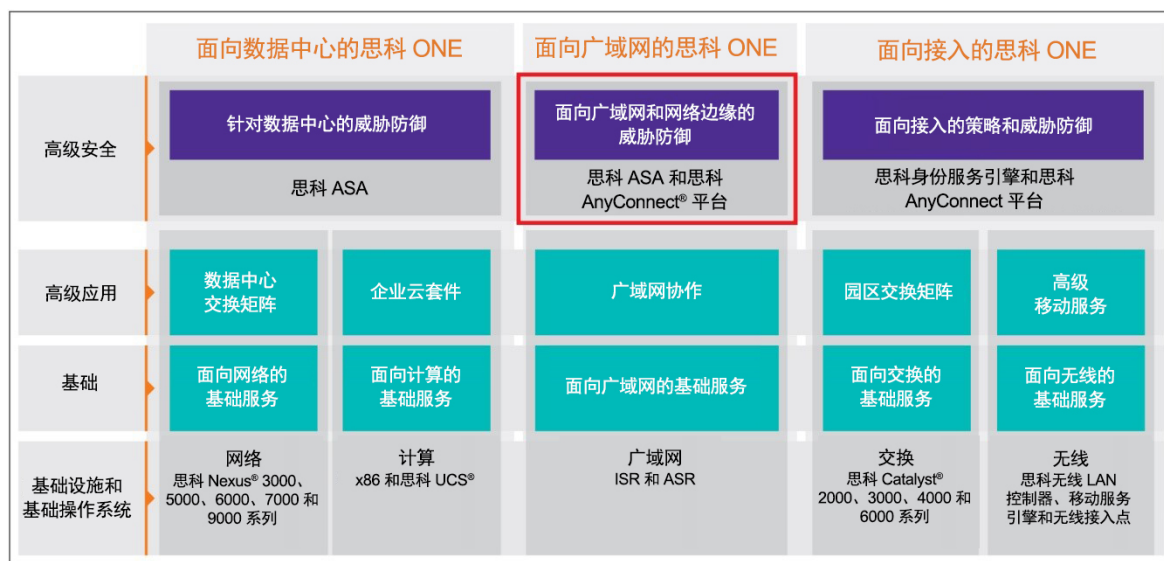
| | 面向数据中心的思科 ONE | | 面向广域网的思科 ONE | 面向接入的思科 ONE | |
|---|---|---|---|---|---|
| 高级安全 | 针对数据中心的威胁防御<br>思科 ASA | | 面向广域网和网络边缘的威胁防御<br>思科 ASA 和思科 AnyConnect® 平台 | 面向接入的策略和威胁防御<br>思科身份服务引擎和思科 AnyConnect 平台 | |
| 高级应用 | 数据中心交换矩阵 | 企业云套件 | 广域网协作 | 园区交换矩阵 | 高级移动服务 |
| 基础 | 面向网络的基础服务 | 面向计算的基础服务 | 面向广域网的基础服务 | 面向交换的基础服务 | 面向无线的基础服务 |
| 基础设施和基础操作系统 | 网络<br>思科 Nexus® 3000、5000、6000、7000 和 9000 系列 | 计算<br>x86 和思科 UCS® | 广域网<br>ISR 和 ASR | 交换<br>思科 Catalyst® 2000、3000、4000 和 6000 系列 | 无线<br>思科无线 LAN 控制器、移动服务引擎和无线接入点 |